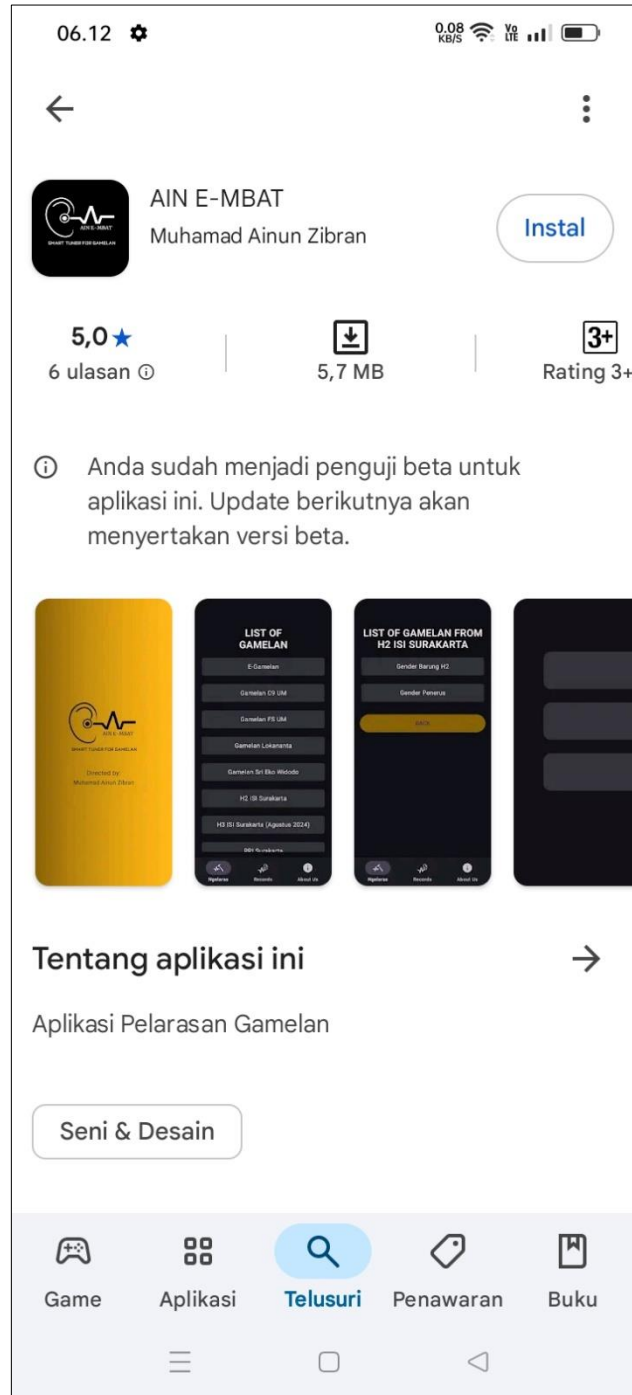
06.12

0,08 KB/S

AIN E-MBAT
Muhamad Ainun Zibran

Instal

5,0 ★
6 ulasan ⓘ

5,7 MB

3+
Rating 3+

Anda sudah menjadi penguji beta untuk aplikasi ini. Update berikutnya akan menyertakan versi beta.

AIN E-MBAT
SMART TUNER FOR GAMELAN
Directed by:
Muhamad Ainun Zibran

LIST OF GAMELAN
E-Gamelan
Gamelan C9 UM
Gamelan FS UM
Gamelan Lokananta
Gamelan Sri Eko Widodo
H2 ISI Surakarta
H3 ISI Surakarta (Agustus 2024)
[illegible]
Ngelaras Records About Us

LIST OF GAMELAN FROM H2 ISI SURAKARTA
Gender Barung H2
Gender Penerus
BACK
Ngelaras Records About Us

Tentang aplikasi ini

Aplikasi Pelarasan Gamelan

Seni & Desain

Game
Aplikasi
Telusuri
Penawaran
Buku